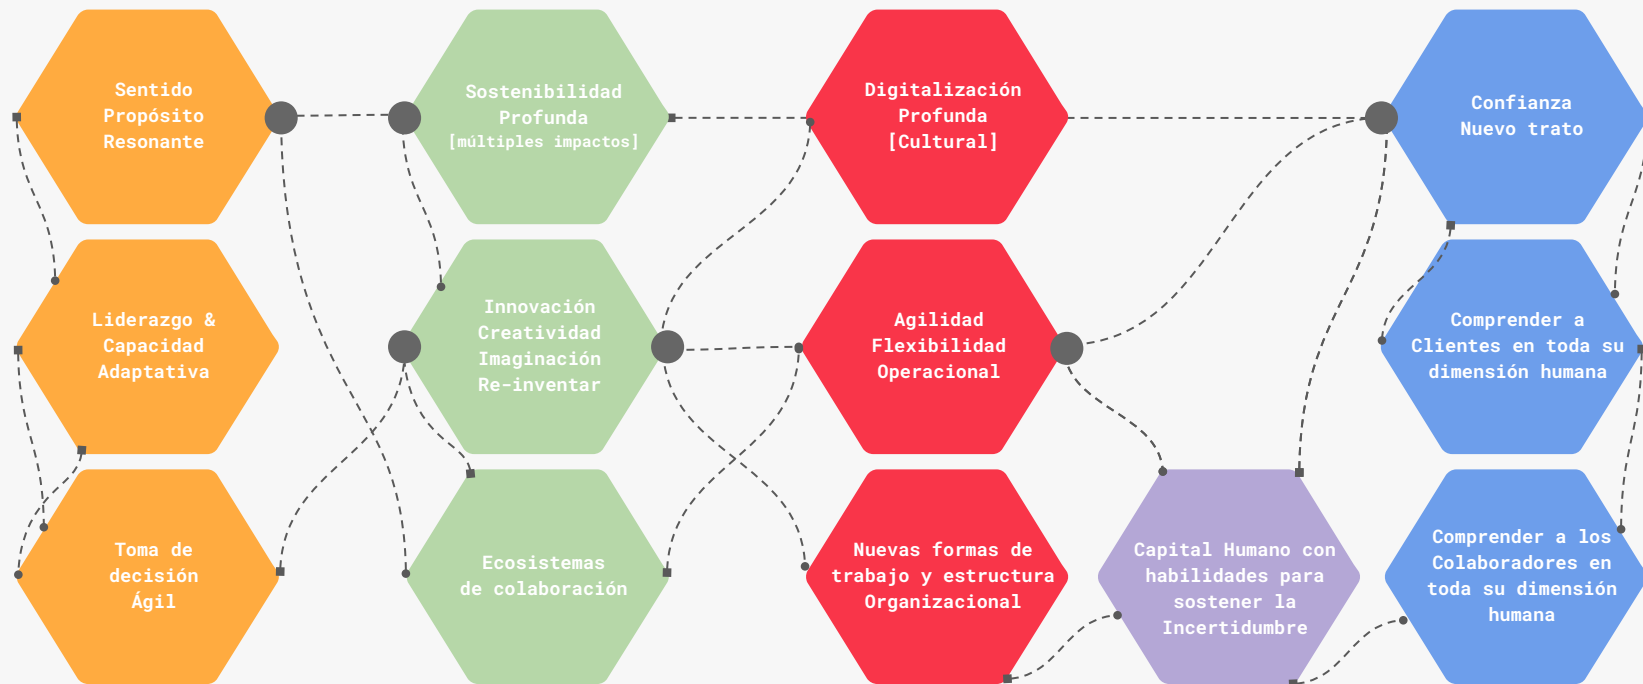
Sentido
Propósito
Resonante

Liderazgo &
Capacidad
Adaptativa

Toma de
decisión
Ágil

Sostenibilidad
Profunda
[múltiples impactos]

Innovación
Creatividad
Imaginación
Re-inventar

Ecosistemas
de colaboración

Digitalización
Profunda
[Cultural]

Agilidad
Flexibilidad
Operacional

Nuevas formas de
trabajo y estructura
Organizacional

Capital Humano con
habilidades para
sostener la
Incertidumbre

Confianza
Nuevo trato

Comprender a
Clientes en toda su
dimensión humana

Comprender a los
Colaboradores en
toda su dimensión
humana